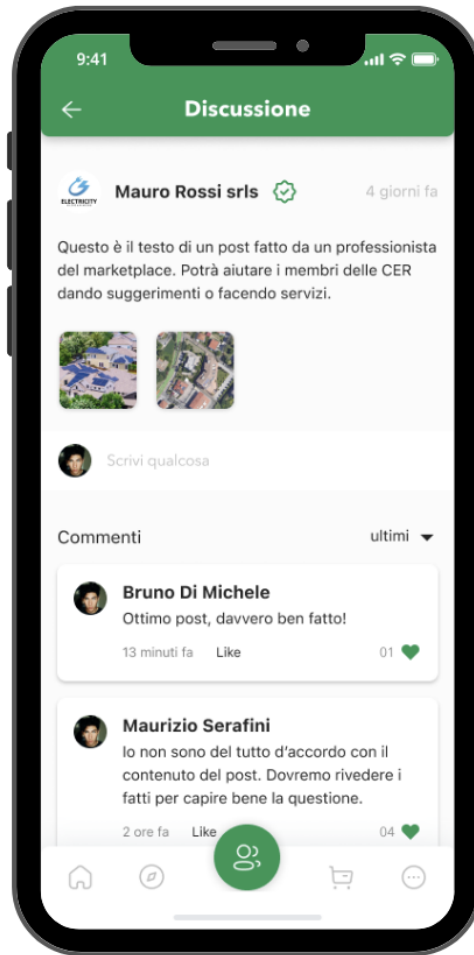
9:41

Discussione

ELECTRICITY

Mauro Rossi srls

4 giorni fa

Questo è il testo di un post fatto da un professionista del marketplace. Potrà aiutare i membri delle CER dando suggerimenti o facendo servizi.

Scrivi qualcosa

Commenti

ultimi

Bruno Di Michele
Ottimo post, davvero ben fatto!
13 minuti fa Like 01

Maurizio Serafini
Io non sono del tutto d'accordo con il contenuto del post. Dovremo rivedere i fatti per capire bene la questione.
2 ore fa Like 04